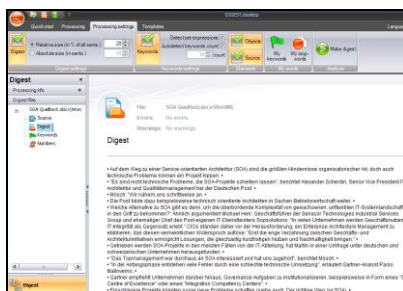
DIGEST.dsdesktop

Quick start Processing Processing settings Templates Language

Digest
Relative size (in % of all sents.) 20
Absolute size (in sents.) 10
Digest settings

Keywords
Detect term expressions
Individual keywords count 10
Keywords

Objects
Source
My keywords
My stop words
My words

Make digest
Analysis

Digest
Processing info
Digest files
SOA Qualitaet.docx(Micr
Source
Digest
Keywords
Numbers

File: SOA Qualitaet.docx(Microsoft...
Errors: No errors.
Warnings: No warnings.

Digest

• Auf dem Weg zu einer Service-orientierten Architektur (SOA) sind die größten Hindernisse organisatorischer Art, doch auch technische Probleme können ein Projekt kippen. •
• "Es sind nicht technische Probleme, die SOA-Projekte scheitern lassen", berichtet Alexander Schendin, Senior Vice President Architektur und Qualitätsmanagement bei der Deutschen Post. •
• Höcht: "Wir nahmen uns schrittweise an." •
• Die Post bildet dazu beispielsweise technisch orientierte Architekten in Sachen Betriebswirtschaft weiter. •
• Welche Alternative zu SOA gibt es denn, um die überbordende Komplexität von gewachsenen, unflexiblen IT-Systemlandschaften in den Griff zu bekommen?" Ähnlich argumentiert Michael Herr, Geschäftsführer der Senacor Technologies Industrial Services Group und ehemaliger Chef des Post-eigenen IT-Dienstleisters Sopoulations: "In vielen Unternehmen werden Geschäftsfunktionen IT-seitig mit als Gegensatz erlebt." CIOs stünden daher vor der Herausforderung, eine Enterprise Architecture Management zu etablieren, das diesen wirtschaftlichen Widerspruch auflöse: "Erst die enge Verzahnung zwischen Geschäfts- und Architekturmodellen ermöglicht Lösungen, die gleichzeitig kurzfristigen Nutzen und Nachhaltigkeit bringen." •
• Gefordert werden SOA-Projekte in den meisten Fällen von der IT-Abteilung, hat Martin in einer Umfrage unter deutschen und schweizerischen Unternehmen herausgefunden. •
• "Das Topmanagement war durchaus an SOA interessiert und hat uns zugehört", berichtet Möcht. •
• "In der Anfangsphase entstehen viele Fehler durch eine schlechte technische Umsetzung", erläutert Gartner-Analyst Paolo Malinverno. •
• Gartner empfiehlt Unternehmen darüber hinaus, Governance-Aufgaben zu institutionalisieren, beispielsweise in Form eines "SOA Centre of Excellence" oder eines "Integration Competency Centers". •
• Einschlägige Projekte könnten sonst neue Probleme schaffen (siehe auch: Der richtige Weg zur SOA). •

Digest